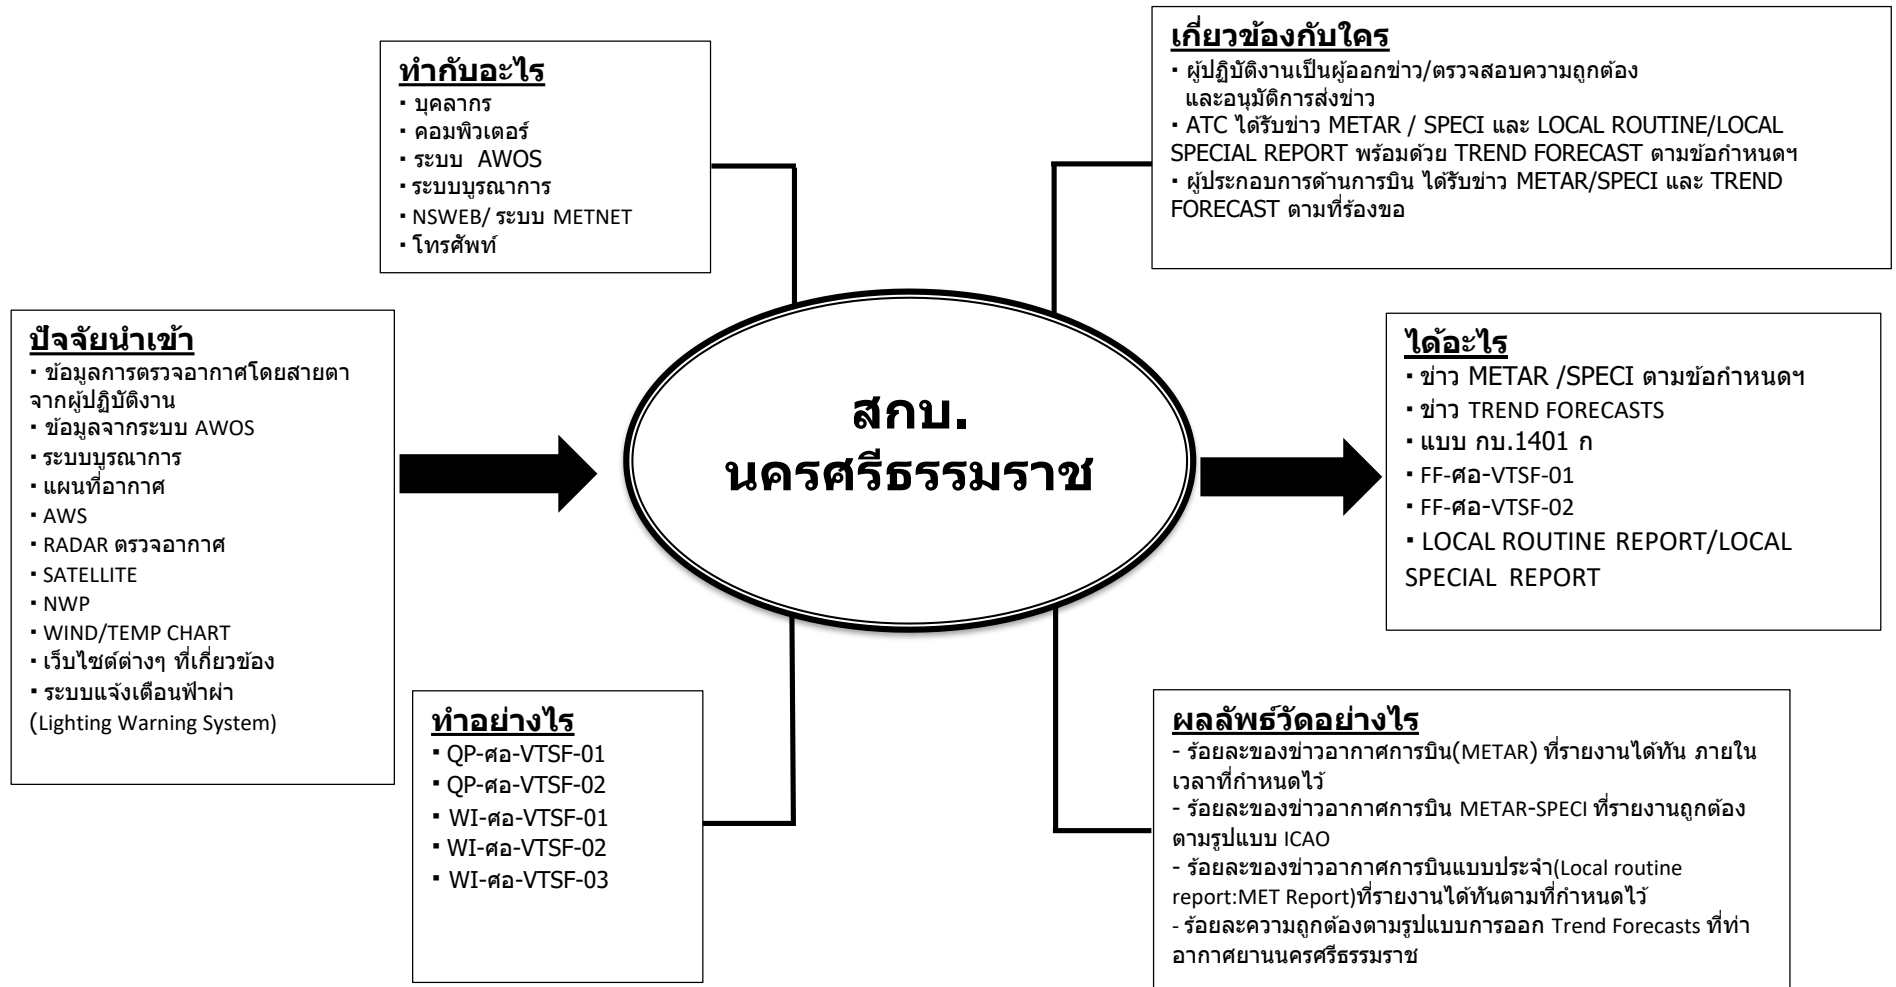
ปัจจัยนำเข้า
▪ ข้อมูลการตรวจอากาศโดยสายตา จากผู้ปฏิบัติงาน
▪ ข้อมูลจากระบบ AWOS
▪ ระบบบูรณาการ
▪ แผนที่อากาศ
▪ AWS
▪ RADAR ตรวจอากาศ
▪ SATELLITE
▪ NWP
▪ WIND/TEMP CHART
▪ เว็บไซต์ต่างๆ ที่เกี่ยวข้อง
▪ ระบบแจ้งเตือนฟ้าผ่า (Lighting Warning System)

ทำกับอะไร
▪ บุคลากร
▪ คอมพิวเตอร์
▪ ระบบ AWOS
▪ ระบบบูรณาการ
▪ NSWEB/ ระบบ METNET
▪ โทรศัพท์

เกี่ยวข้องกับใคร
▪ ผู้ปฏิบัติงานเป็นผู้ออกข่าว/ตรวจสอบความถูกต้อง และอนุมัติการส่งข่าว
▪ ATC ได้รับข่าว METAR / SPECI และ LOCAL ROUTINE/LOCAL SPECIAL REPORT พร้อมด้วย TREND FORECAST ตามข้อกำหนดฯ
▪ ผู้ประกอบการด้านการบิน ได้รับข่าว METAR/SPECI และ TREND FORECAST ตามที่ร้องขอ

สกบ.
นครศรีธรรมราช

ได้อะไร
▪ ข่าว METAR /SPECI ตามข้อกำหนดฯ
▪ ข่าว TREND FORECASTS
▪ แบบ กบ.1401 ก
▪ FF-ศอ-VTSF-01
▪ FF-ศอ-VTSF-02
▪ LOCAL ROUTINE REPORT/LOCAL SPECIAL REPORT

ทำอย่างไร
▪ QP-ศอ-VTSF-01
▪ QP-ศอ-VTSF-02
▪ WI-ศอ-VTSF-01
▪ WI-ศอ-VTSF-02
▪ WI-ศอ-VTSF-03

ผลลัพธ์วัดอย่างไร
- ร้อยละของข่าวอากาศการบิน(METAR) ที่รายงานได้ทัน ภายในเวลาที่กำหนดไว้
- ร้อยละของข่าวอากาศการบิน METAR-SPECI ที่รายงานถูกต้องตามรูปแบบ ICAO
- ร้อยละของข่าวอากาศการบินแบบประจำ(Local routine report:MET Report)ที่รายงานได้ทันตามที่กำหนดไว้
- ร้อยละความถูกต้องตามรูปแบบการออก Trend Forecasts ที่ท่าอากาศยานนครศรีธรรมราช